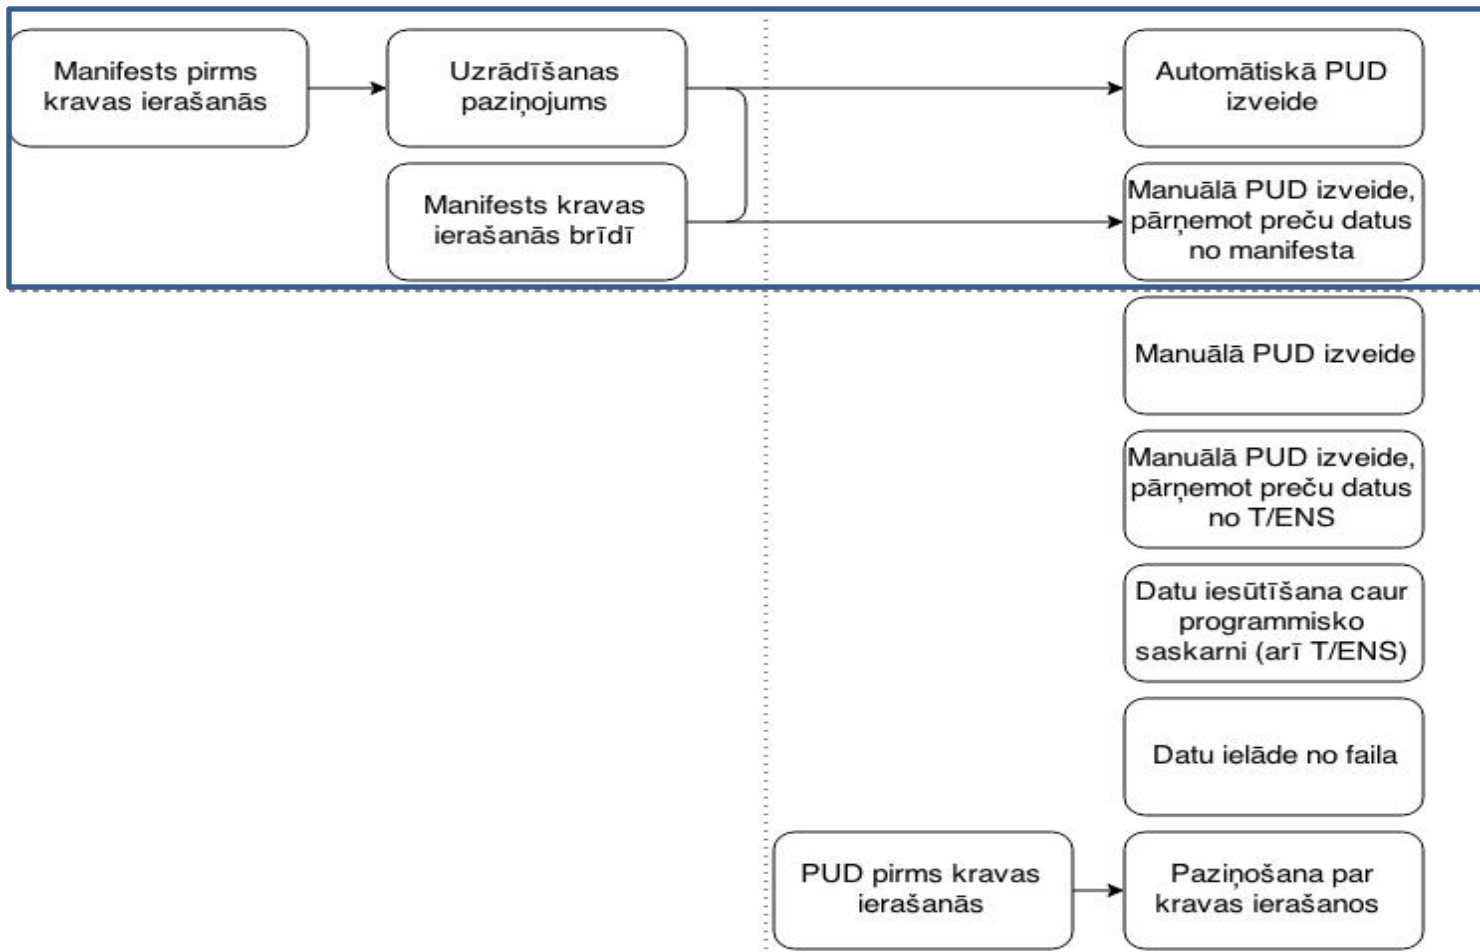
Manifests pirms kravas ierašanās

Uzrādīšanas paziņojums

Manifests kravas ierašanās brīdī

Automātiskā PUD izveide

Manuālā PUD izveide, pārņemot preču datus no manifesta

Manuālā PUD izveide

Manuālā PUD izveide, pārņemot preču datus no T/ENS

Datu iesūtīšana caur programmisko saskarni (arī T/ENS)

Datu ielāde no faila

PUD pirms kravas ierašanās

Paziņošana par kravas ierašanos